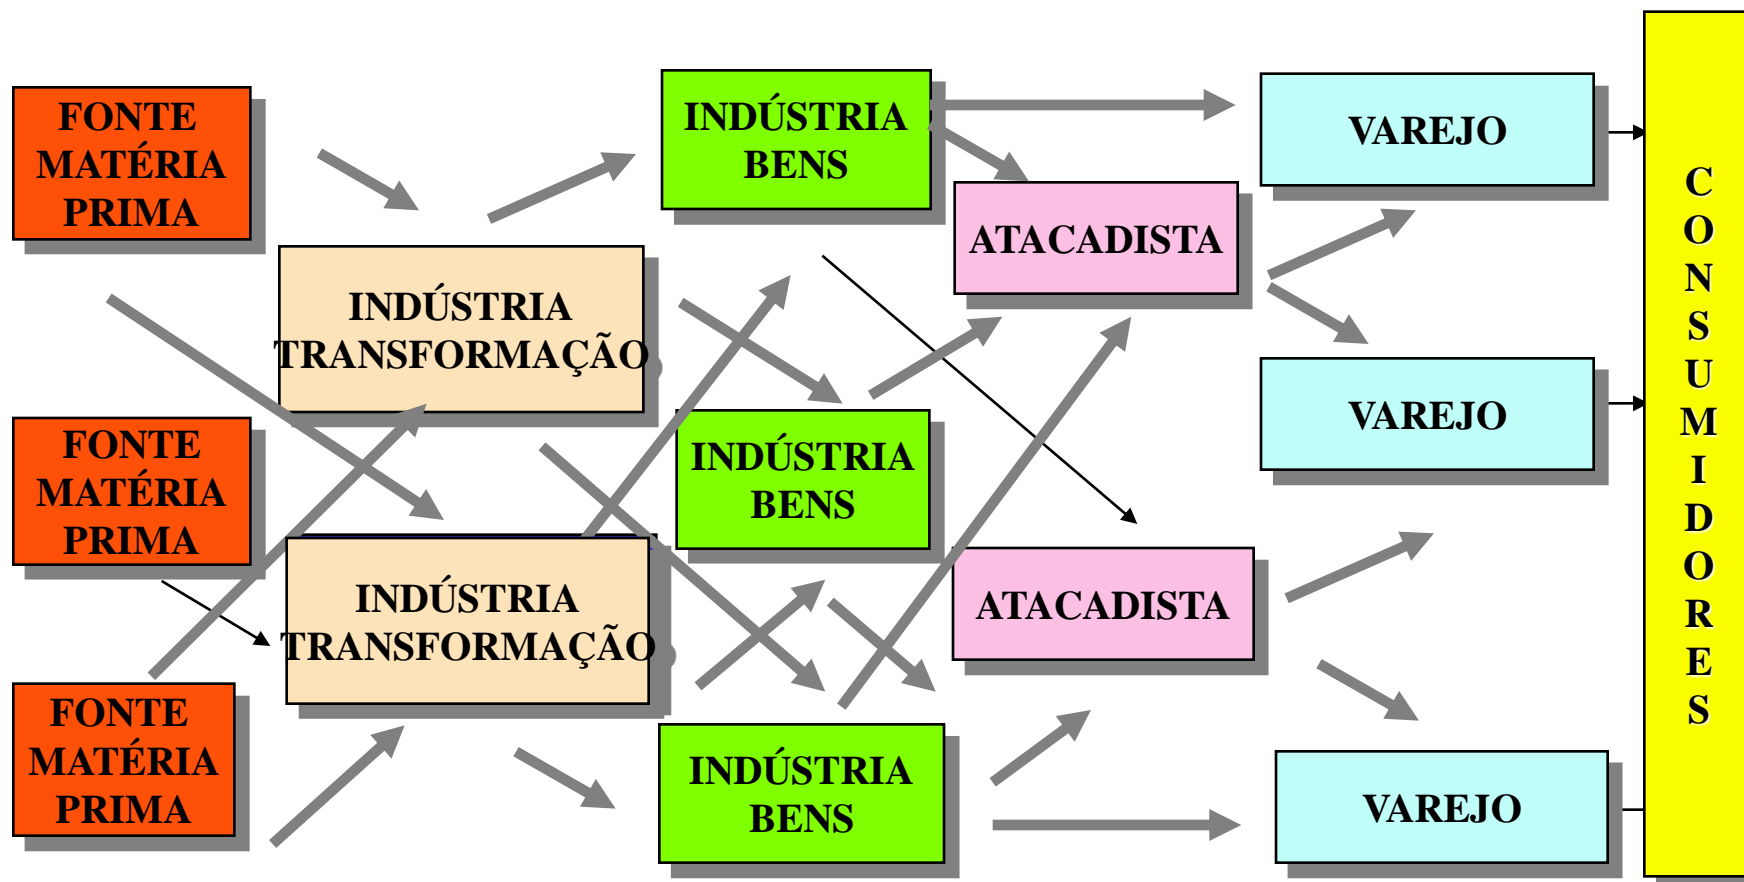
FONTE MATÉRIA PRIMA

FONTE MATÉRIA PRIMA

FONTE MATÉRIA PRIMA

INDÚSTRIA TRANSFORMAÇÃO

INDÚSTRIA TRANSFORMAÇÃO

INDÚSTRIA BENS

INDÚSTRIA BENS

INDÚSTRIA BENS

ATACADISTA

ATACADISTA

VAREJO

VAREJO

VAREJO

CONSUMIDORES